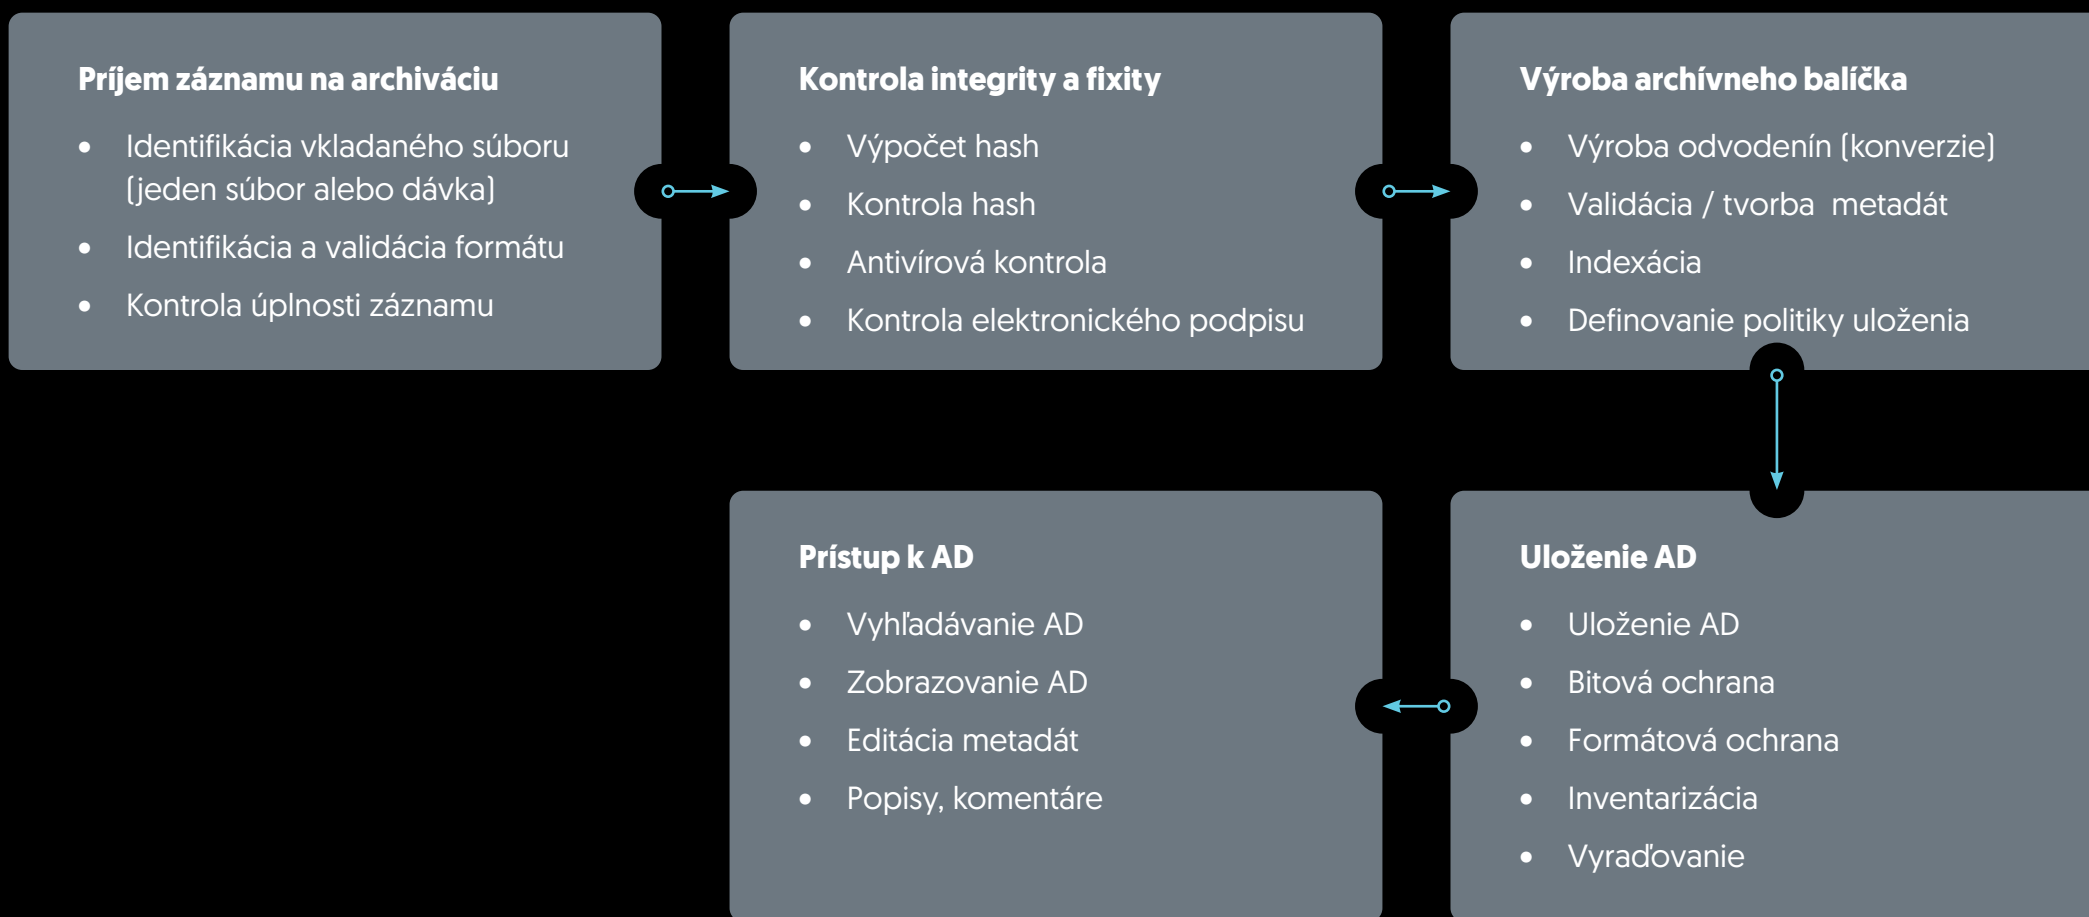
Príjem záznamu na archiváciu

- Identifikácia vkladaného súboru (jeden súbor alebo dávka)
- Identifikácia a validácia formátu
- Kontrola úplnosti záznamu

Kontrola integrity a fixity

- Výpočet hash
- Kontrola hash
- Antivírová kontrola
- Kontrola elektronického podpisu

Výroba archívneho balíčka

- Výroba odvodenín (konverzie)
- Validácia / tvorba metadát
- Indexácia
- Definovanie politiky uloženia

Prístup k AD

- Vyhľadávanie AD
- Zobrazovanie AD
- Editácia metadát
- Popisy, komentáre

Uloženie AD

- Uloženie AD
- Bitová ochrana
- Formátová ochrana
- Inventarizácia
- Vyraďovanie